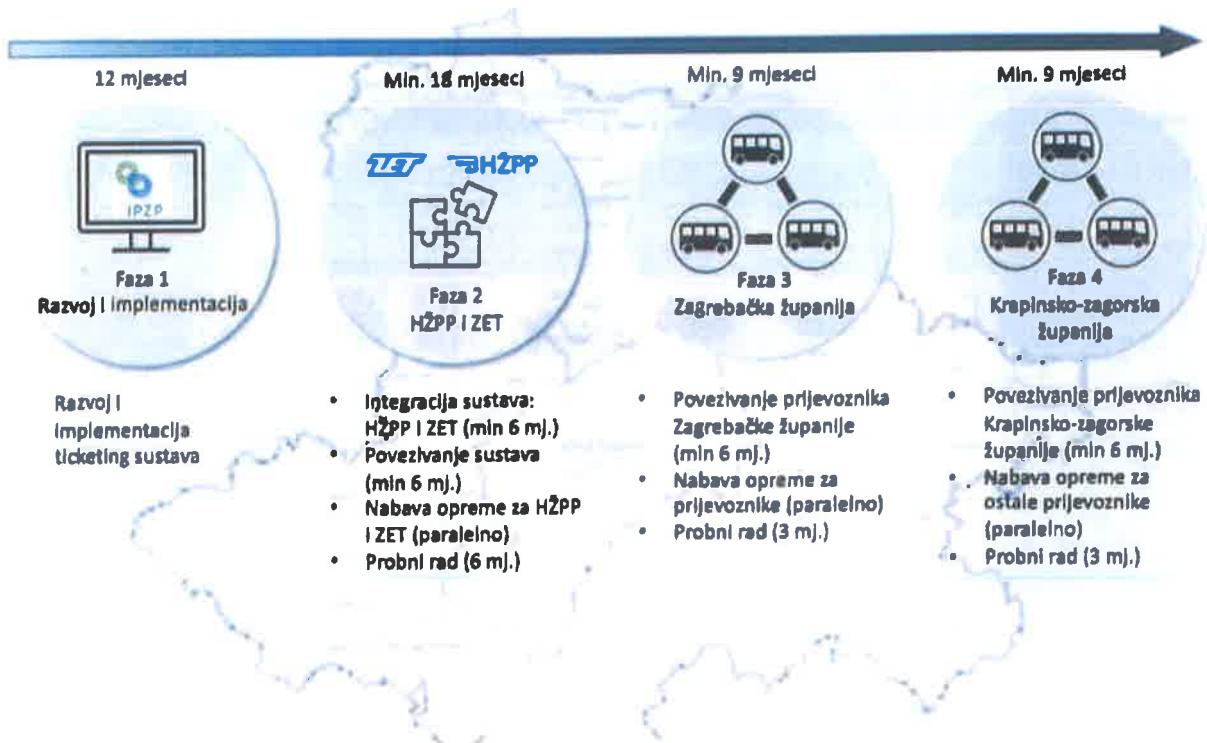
12 mjeseci

IPZP

Faza 1
Razvoj i implementacija

Razvoj i implementacija ticketing sustava

Min. 18 mjeseci

ZET HŽPP

Faza 2
HŽPP i ZET

- Integracija sustava: HŽPP i ZET (min 6 mj.)
- Povezivanje sustava (min 6 mj.)
- Nabava opreme za HŽPP i ZET (paralelno)
- Probni rad (6 mj.)

Min. 9 mjeseci

Faza 3
Zagrebačka županija

- Povezivanje prijevoznika Zagrebačke županije (min 6 mj.)
- Nabava opreme za prijevoznike (paralelno)
- Probni rad (3 mj.)

Min. 9 mjeseci

Faza 4
Krapinsko-zagorska županija

- Povezivanje prijevoznika Krapinsko-zagorske županije (min 6 mj.)
- Nabava opreme za ostale prijevoznike (paralelno)
- Probni rad (3 mj.)